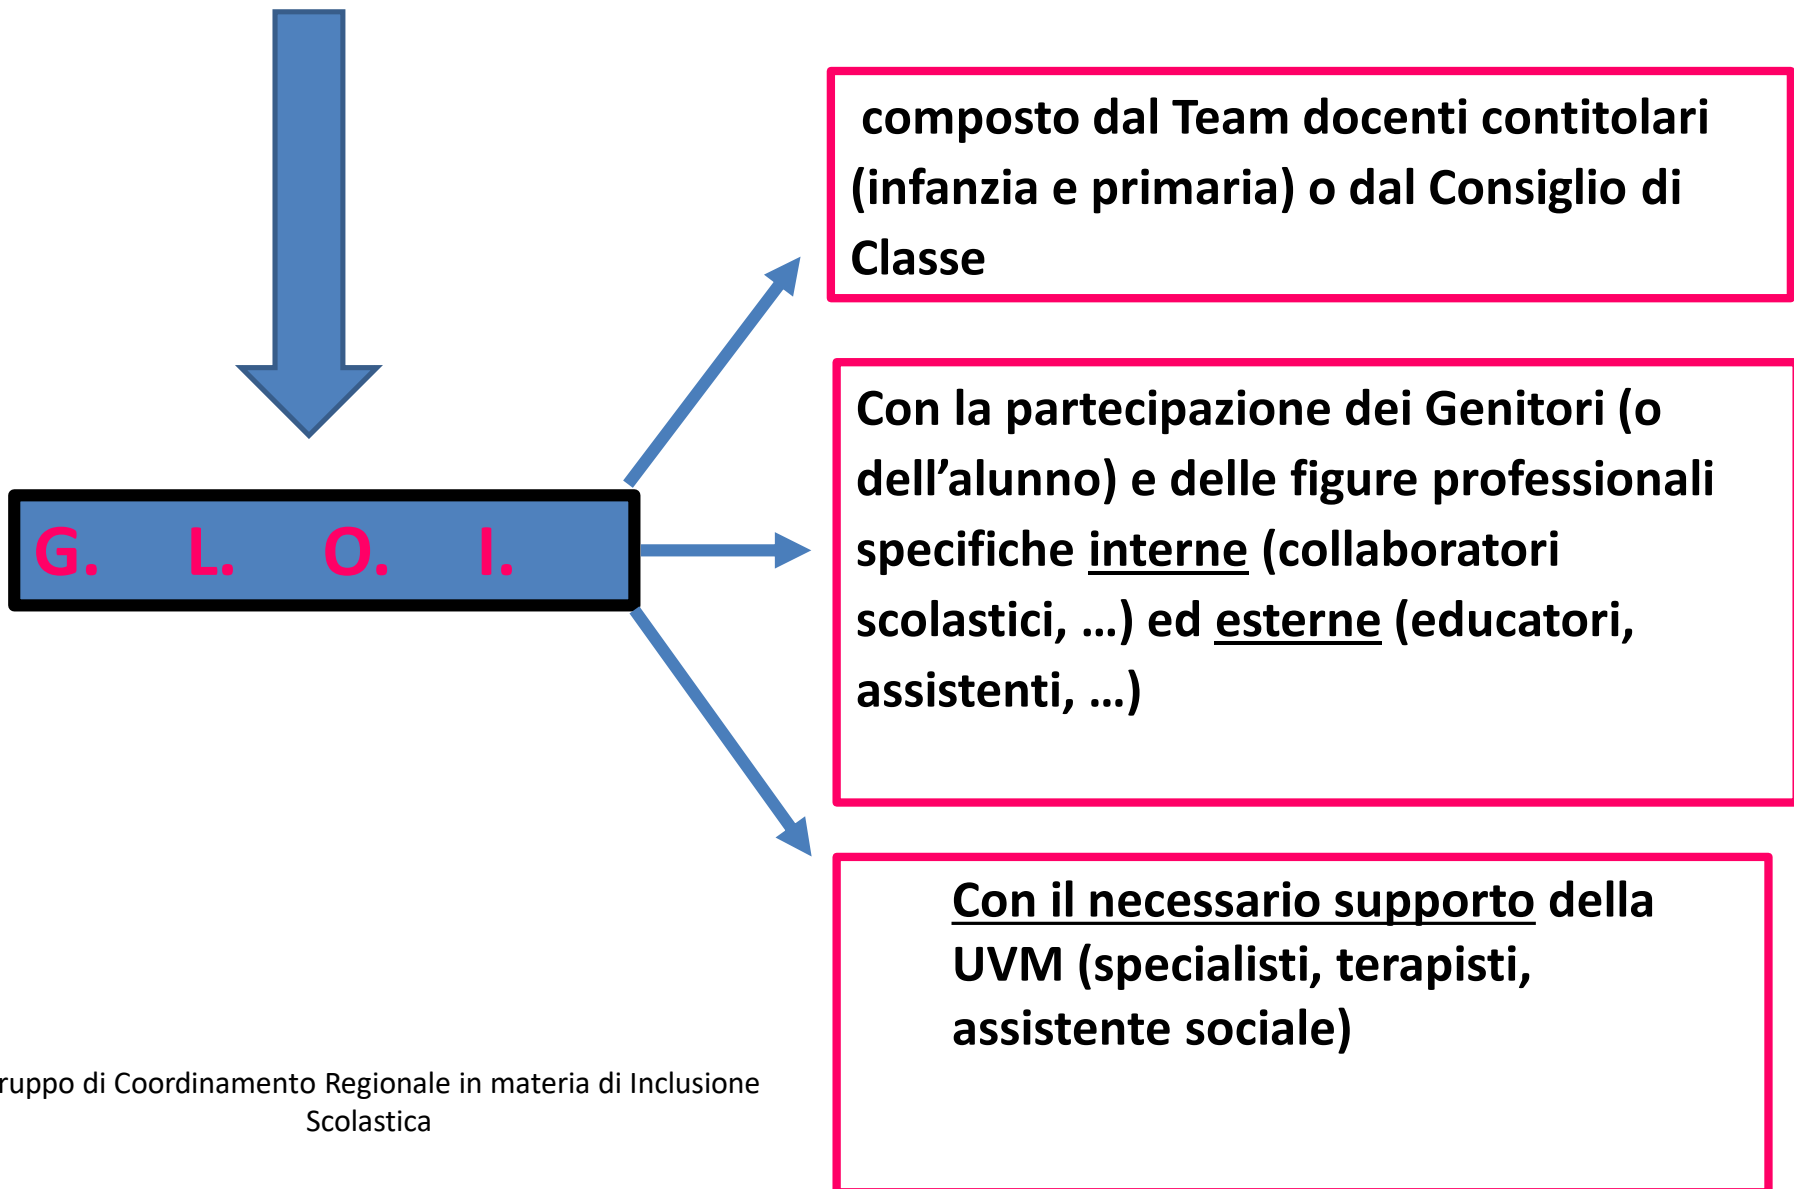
G. L. O. I.

composto dal Team docenti contitolari (infanzia e primaria) o dal Consiglio di Classe

Con la partecipazione dei Genitori (o dell’alunno) e delle figure professionali specifiche interne (collaboratori scolastici, …) ed esterne (educatori, assistenti, …)

Con il necessario supporto della UVM (specialisti, terapisti, assistente sociale)

ruppo di Coordinamento Regionale in materia di Inclusione Scolastica